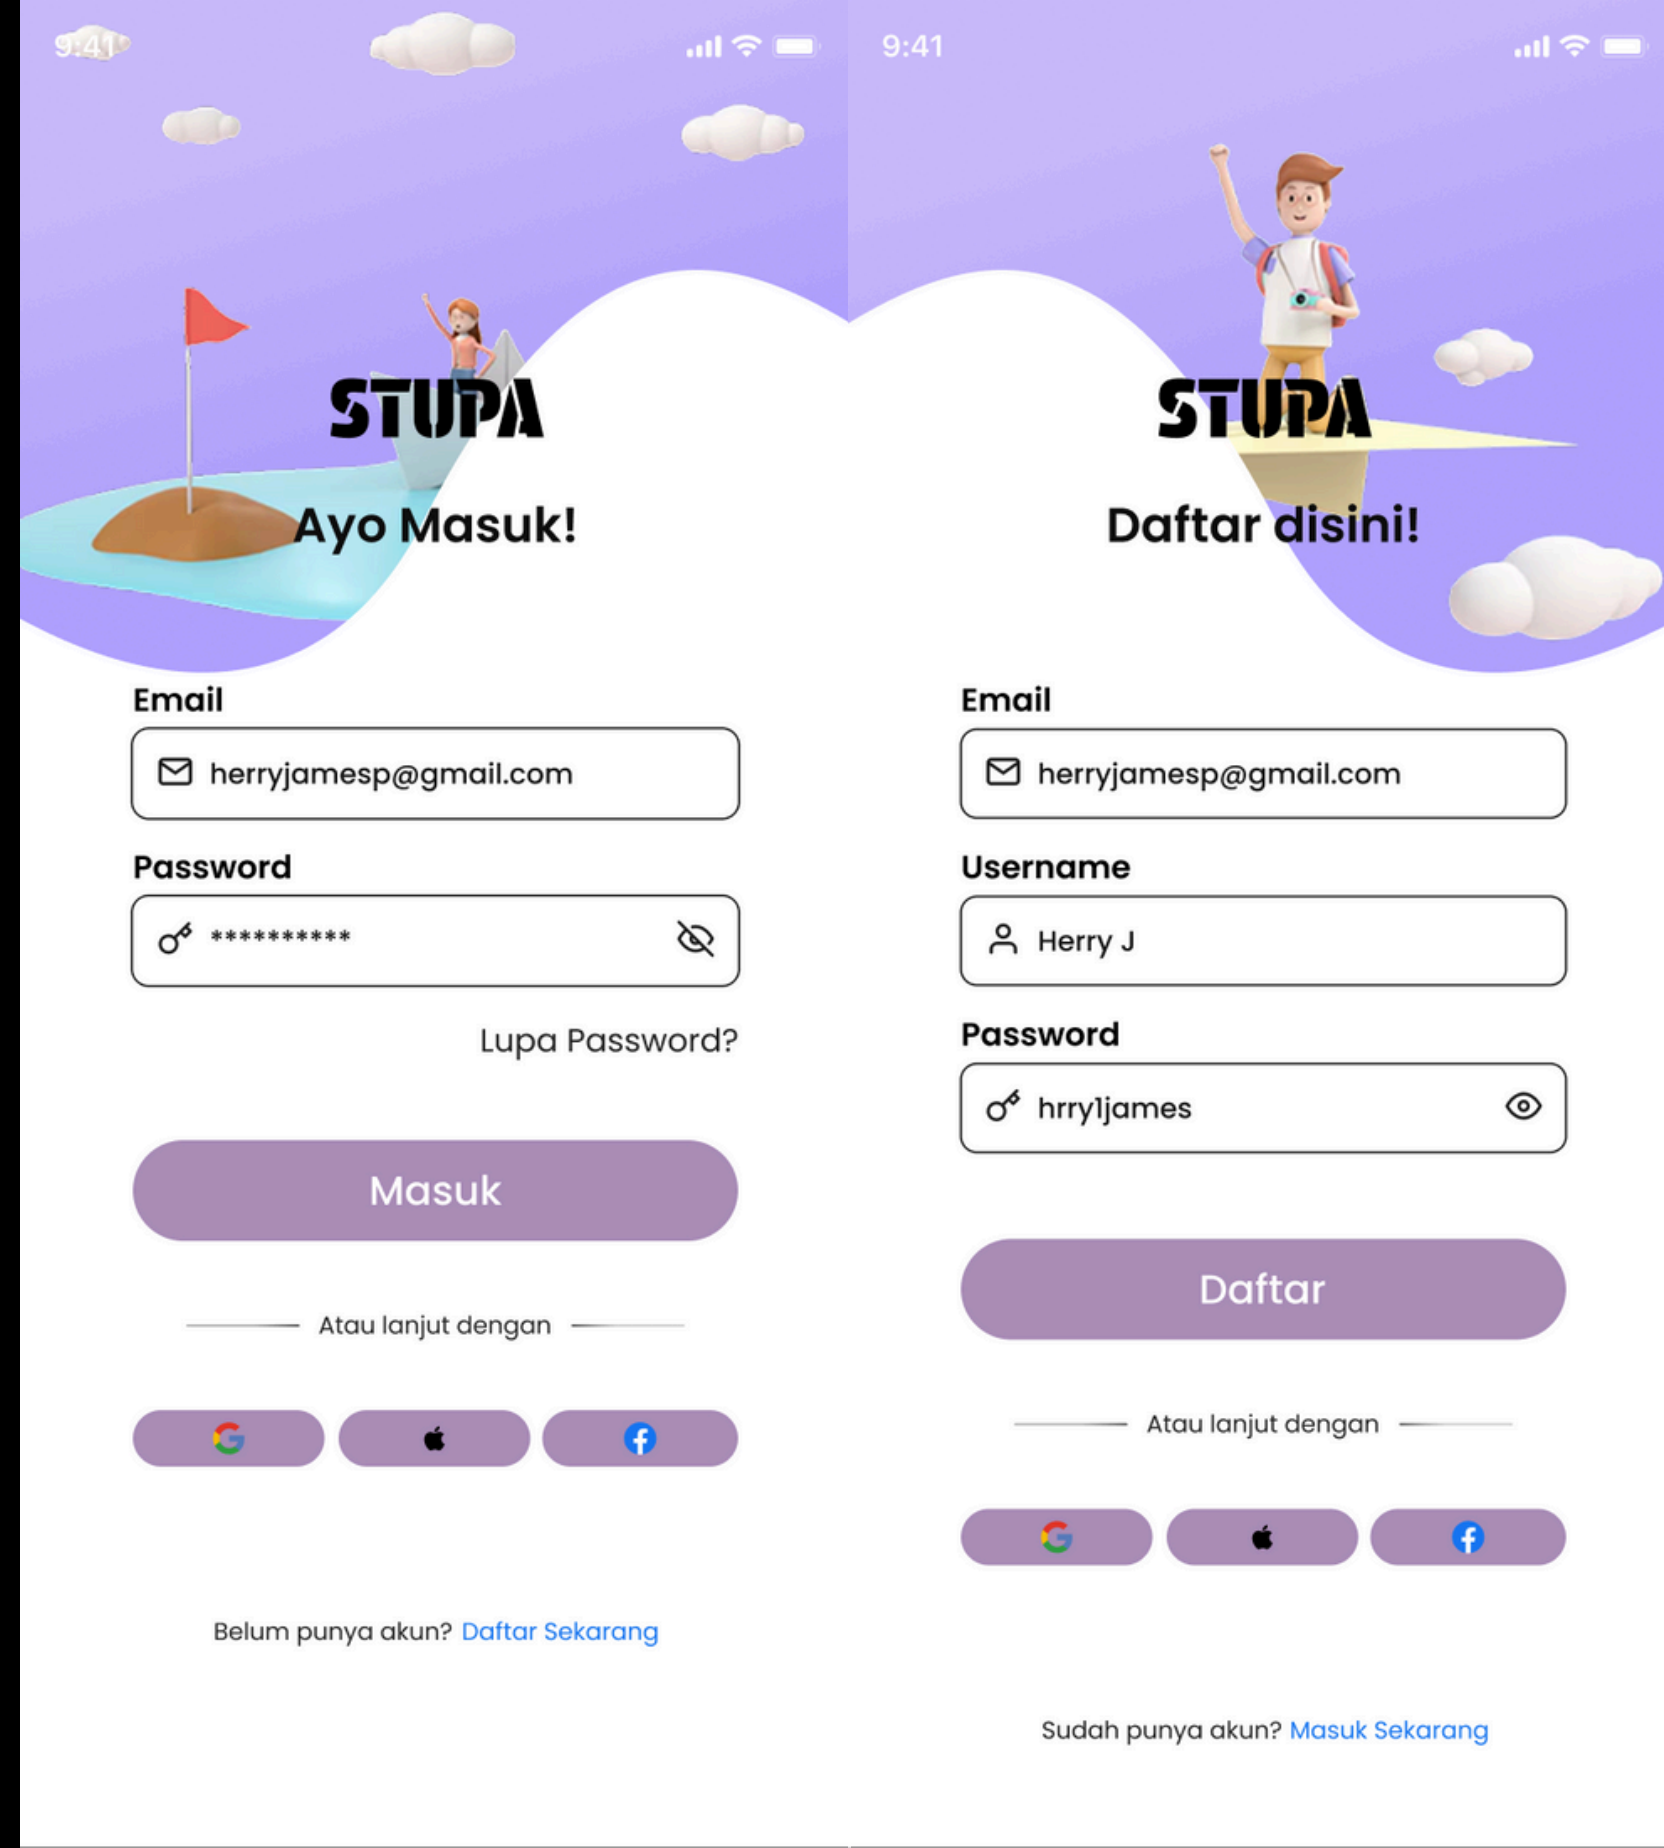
9:41

STUPA

Ayo Masuk!

Email

herryjamesp@gmail.com

Password

**********

Lupa Password?

Masuk

Atau lanjut dengan

Belum punya akun? Daftar Sekarang

9:41

STUPA

Daftar disini!

Email

herryjamesp@gmail.com

Username

Herry J

Password

hrry1james

Daftar

Atau lanjut dengan

Sudah punya akun? Masuk Sekarang